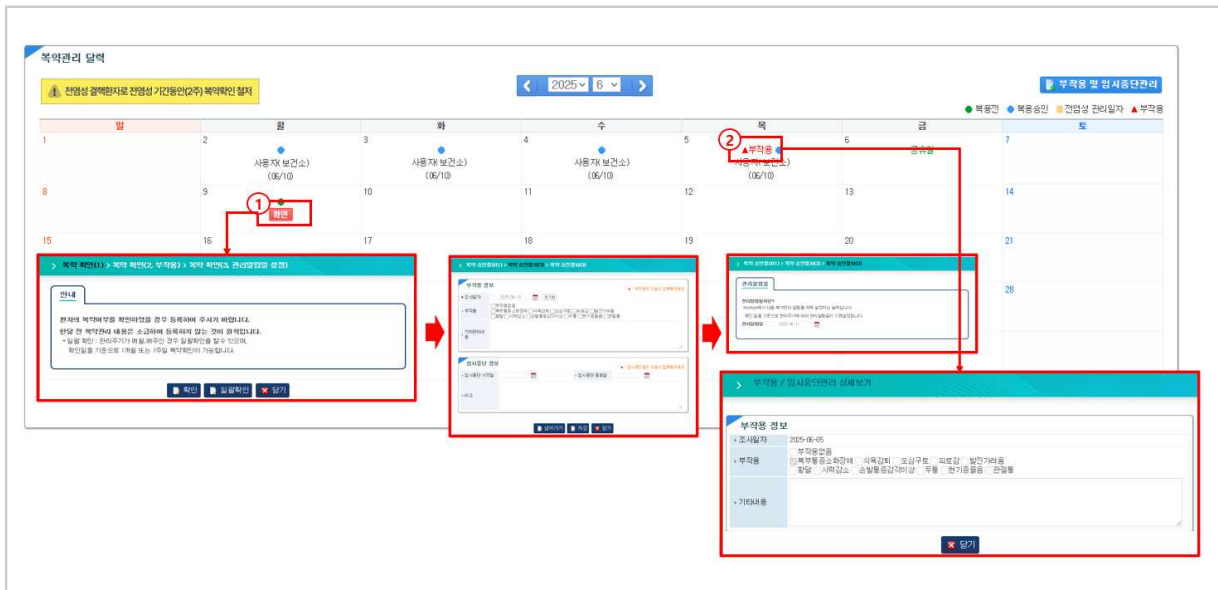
복약관리 달력

전염성 결핵환자로 전염성 기간동안(2주) 복약확인 철저

2025 6

부작용 및 임시중단관리

● 복용전 ● 복용승인 ■ 전염성 관리일자 ▲ 부작용

| 일 | 월 | 화 | 수 | 목 | 금 | 토 |
|---|---|---|---|---|---|---|
| 1 | 2 사용자(보건소) (06/10) | 3 사용자(보건소) (06/10) | 4 사용자(보건소) (06/10) | 5 ▲부작용 사용자(보건소) (06/10) | 6 현충일 | 7 |
| 8 | 9 확인 | 10 | 11 | 12 | 13 | 14 |
| 15 | 16 | 17 | 18 | 19 | 20 | 21 |
| | | | | | | 28 |

①

②

> 복약 확인(1) > 복약 확인(2. 부작용) > 복약 확인(3. 관리알림일 설정)

안내

환자의 복약여부를 확인하였을 경우 등록하여 주시기 바랍니다.

한달 전 복약관리 내용은 소급하여 등록하지 않는 것이 원칙입니다.

• 일괄 확인 : 관리주기가 매일/매주인 경우 일괄확인을 할 수 있으며, 확인일을 기준으로 1개월 또는 1주일 복약확인이 가능합니다.

확인 일괄확인 닫기

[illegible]

부작용 정보

조사일자 부작용 기타내용

임시중단 정보

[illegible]

이전 저장 닫기

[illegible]

관리알림일

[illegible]

> 부작용 / 임시중단관리 상세보기

부작용 정보

조사일자 2025-06-05

부작용 부작용없음 복부통증소화장애 식욕감퇴 오심구토 피로감 발진가려움 황달 시력감소 손발통증감각이상 두통 현기증흥증 관절통

기타내용

닫기